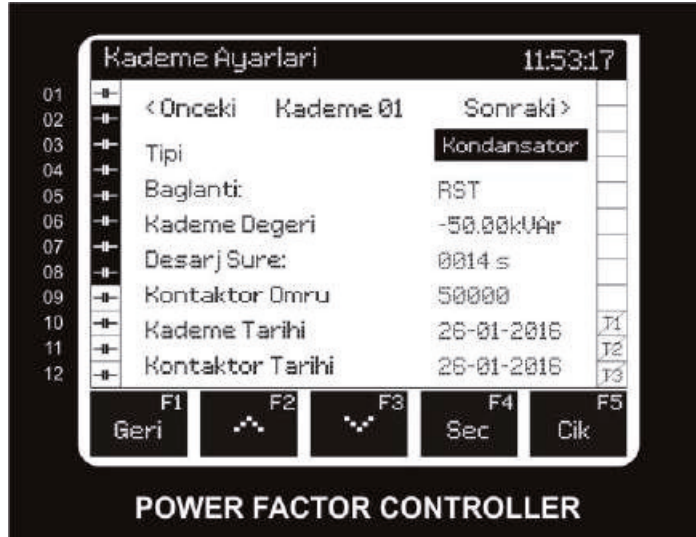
Kademe Ayarlari 11:53:17

01
02
03
04
05
06
07
08
09
10
11
12

<Onceki Kademe 01 Sonraki>

| | |
|---|---|
| Tipi | Kondansator |
| Baglanti: | RST |
| Kademe Degeri | -50.00kVAr |
| Desarj Sure: | 0014 s |
| Kontaktor Omru | 50000 |
| Kademe Tarihi | 26-01-2016 |
| Kontaktor Tarihi | 26-01-2016 |

T1
T2
T3

F1 Geri
F2
F3
F4 Sec
F5 Cik

POWER FACTOR CONTROLLER